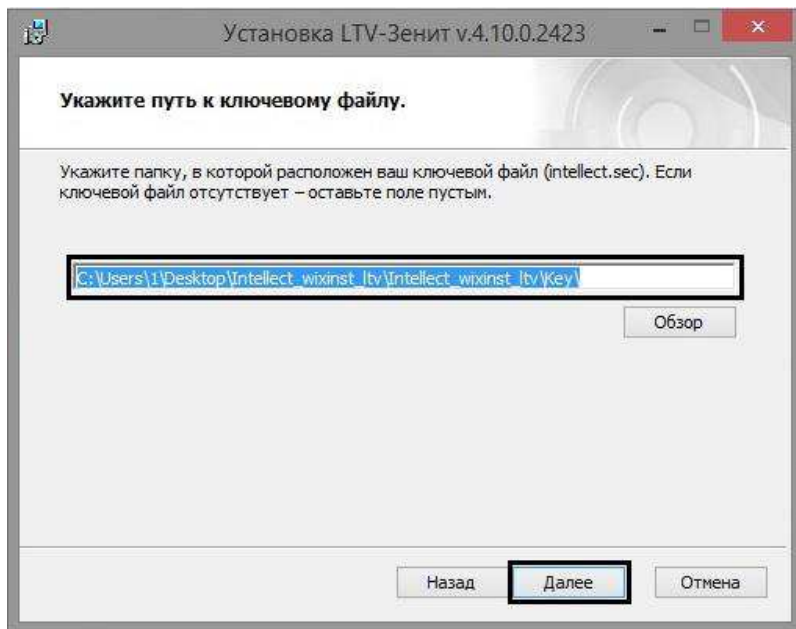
Установка LTV-Зенит v.4.10.0.2423

Укажите путь к ключевому файлу.

Укажите папку, в которой расположен ваш ключевой файл (intellect.sec). Если ключевой файл отсутствует – оставьте поле пустым.

C:\Users\1\Desktop\Intellect_wixinst_ltv\Intellect_wixinst_ltv\Key\

Обзор

Назад Далее Отмена